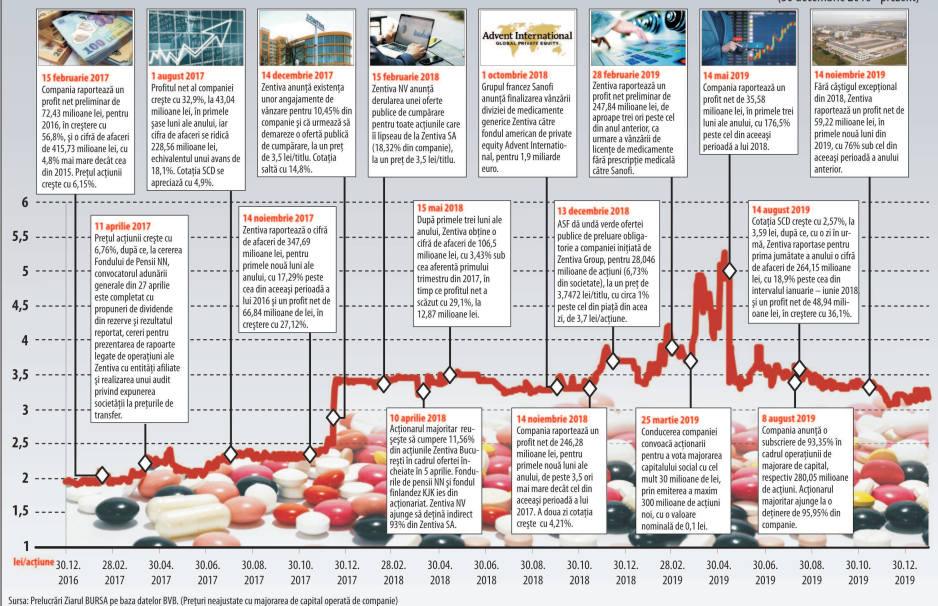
(30 decembrie 2016 - prezent)

Advent International GLOBAL PRIVATE EQUITY

15 februarie 2017
Compania raportează un profit net preliminar de 72,43 milioane lei, pentru 2016, în creștere cu 56,8%, și o cifră de afaceri de 415,73 milioane lei, cu 4,8% mai mare decât cea din 2015. Prețul acțiunii crește cu 6,15%.

1 august 2017
Profitul net al companiei crește cu 32,9%, la 43,04 milioane lei, în primele șase luni ale anului, iar cifra de afaceri se ridică 228,56 milioane lei, echivalentul unui avans de 18,1%. Cotația SCD se apreciază cu 4,9%.

14 decembrie 2017
Zentiva anunță existența unor angajamente de vânzare pentru 10,45% din companie și că urmează să demareze o ofertă publică de cumpărare, la un preț de 3,5 lei/titlu. Cotația saltă cu 14,8%.

15 februarie 2018
Zentiva NV anunță derularea unei oferte publice de cumpărare pentru toate acțiunile care îi lipseau de la Zentiva SA (18,32% din companie), la un preț de 3,5 lei/titlu.

1 octombrie 2018
Grupul francez Sanofi anunță finalizarea vânzării diviziei de medicamente generice Zentiva către fondul american de private equity Advent International, pentru 1,9 miliarde euro.

28 februarie 2019
Zentiva raportează un profit net preliminar de 247,84 milioane lei, de aproape trei ori peste cel din anul anterior, ca urmare a vânzării de licențe de medicamente fără prescripție medicală către Sanofi.

14 mai 2019
Compania raportează un profit net de 35,58 milioane lei, în primele trei luni ale anului, cu 176,5% peste cel din aceeași perioadă a lui 2018.

14 noiembrie 2019
Fără câștigul excepțional din 2018, Zentiva raportează un profit net de 59,22 milioane lei, în primele nouă luni din 2019, cu 76% sub cel din aceeași perioadă a anului anterior.

6
5,5
5
4,5
4
3,5
3
2,5
2
1,5
1
lei/acțiune

11 aprilie 2017
Prețul acțiunii crește cu 6,76%, după ce, la cererea Fondului de Pensii NN, convocatorul adunării generale din 27 aprilie este completat cu propuneri de dividende din rezerve și rezultatul reportat, cereri pentru prezentarea de rapoarte legate de operațiuni ale Zentiva cu entități afiliate și realizarea unui audit privind expunerea societății la prețurile de transfer.

14 noiembrie 2017
Zentiva raportează o cifră de afaceri de 347,69 milioane lei, pentru primele nouă luni ale anului, cu 17,29% peste cea din aceeași perioadă a lui 2016 și un profit net de 66,84 milioane de lei, în creștere cu 27,12%.

15 mai 2018
După primele trei luni ale anului, Zentiva obține o cifră de afaceri de 106,5 milioane lei, cu 3,43% sub cea aferentă primului trimestru din 2017, în timp ce profitul net a scăzut cu 29,1%, la 12,87 milioane lei.

13 decembrie 2018
ASF dă undă verde ofertei publice de preluare obligatorie a companiei inițiată de Zentiva Group, pentru 28,046 milioane de acțiuni (6,73% din societate), la un preț de 3,7472 lei/titlu, cu circa 1% peste cel din piață din acea zi, de 3,7 lei/acțiune.

14 august 2019
Cotația SCD crește cu 2,57%, la 3,59 lei, după ce, cu o zi în urmă, Zentiva raportase pentru prima jumătate a anului o cifră de afaceri de 264,15 milioane lei, cu 18,9% peste cea din intervalul ianuarie – iunie 2018 și un profit net de 48,94 milioane lei, în creștere cu 36,1%.

10 aprilie 2018
Acționarul majoritar reușește să cumpere 11,56% din acțiunile Zentiva București în cadrul ofertei încheiate în 5 aprilie. Fondurile de pensii NN și fondul finlandez KJK ies din acționariat. Zentiva NV ajunge să dețină indirect 93% din Zentiva SA.

14 noiembrie 2018
Compania raportează un profit net de 246,28 milioane lei, pentru primele nouă luni ale anului, de peste 3,5 ori mai mare decât cel din aceeași perioadă a lui 2017. A doua zi cotația crește cu 4,21%.

25 martie 2019
Conducerea companiei convoacă acționarii pentru a vota majorarea capitalului social cu cel mult 30 milioane de lei, prin emiterea a maxim 300 milioane de acțiuni noi, cu o valoare nominală de 0,1 lei.

8 august 2019
Compania anunță o subscriere de 93,35% în cadrul operațiunii de majorare de capital, respectiv 280,05 milioane de acțiuni. Acționarul majoritar ajunge la o deținere de 95,95% din companie.

30.12. 2016 | 28.02. 2017 | 30.04. 2017 | 30.06. 2017 | 30.08. 2017 | 30.10. 2017 | 30.12. 2017 | 28.02. 2018 | 30.04. 2018 | 30.06. 2018 | 30.08. 2018 | 30.10. 2018 | 30.12. 2018 | 28.02. 2019 | 30.04. 2019 | 30.06. 2019 | 30.08. 2019 | 30.10. 2019 | 30.12. 2019

Sursa: Prelucrări Ziarul BURSA pe baza datelor BVB. (Prețuri neajustate cu majorarea de capital operată de companie)